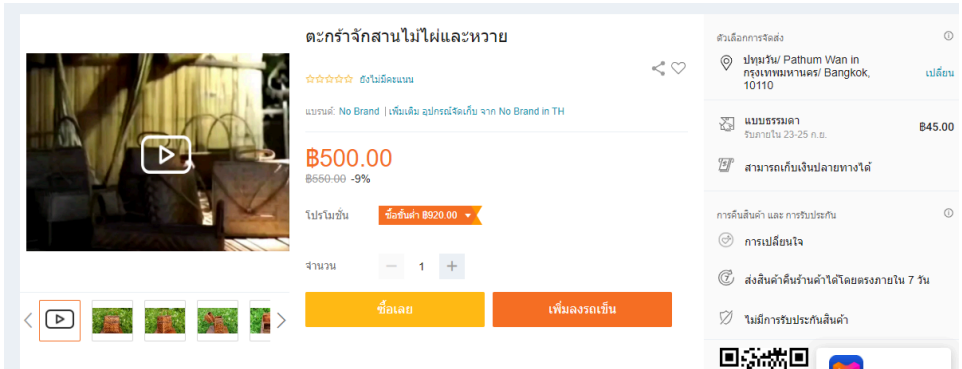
ตะกร้าจักสานไม้ไผ่และหวาย

ยังไม่มีคะแนน

แบรนด์: No Brand | เพิ่มเติม อุปกรณ์จัดเก็บ จาก No Brand in TH

฿500.00

฿550.00 -9%

โปรโมชั่น

ซื้อสินค้า ฿920.00

จำนวน

1

ซื้อเลย

เพิ่มลงรถเข็น

ตัวเลือกการจัดส่ง

ปทุมวัน/ Pathum Wan in กรุงเทพมหานคร/ Bangkok, 10110

เปลี่ยน

แบบธรรมดา

รับภายใน 23-25 ก.ย.

฿45.00

สามารถเก็บเงินปลายทางได้

การคืนสินค้า และ การรับประกัน

การเปลี่ยนใจ

ส่งสินค้าคืนร้านค้าได้โดยตรงภายใน 7 วัน

ไม่มีการรับประกันสินค้า